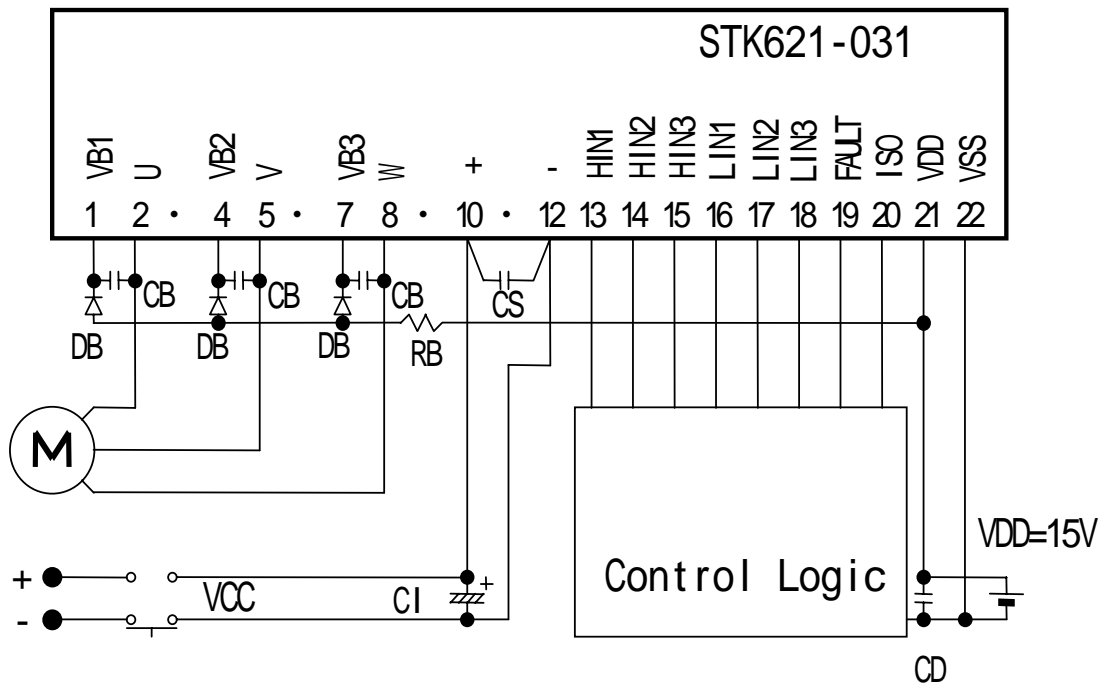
STK621-031

VB1 U VB2 V VB3 W + - HIN1 HIN2 HIN3 LIN1 LIN2 LIN3 FAULT ISO VDD VSS

1 2 · 4 5 · 7 8 · 10 · 12 13 14 15 16 17 18 19 20 21 22

CB CB CB

CS

DB DB DB

RB

M

Control Logic

VDD=15V

+

-

VCC

CI

+

CD